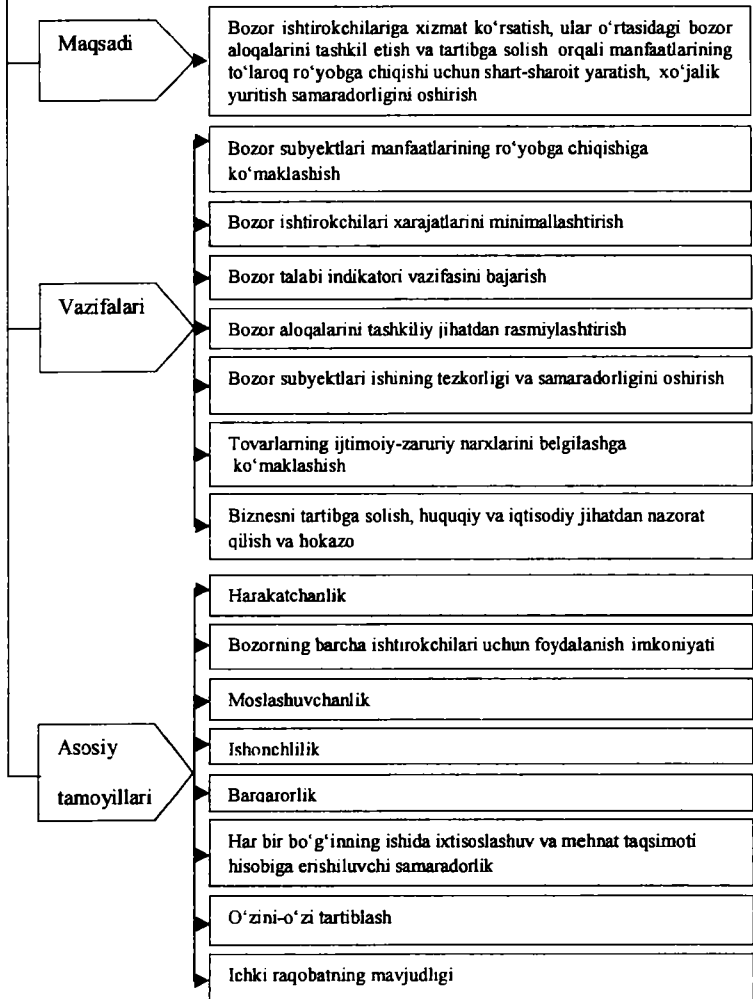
Maqsadi

Bozor ishtirokchilariga xizmat ko'rsatish, ular o'rtasidagi bozor aloqalarini tashkil etish va tartibga solish orqali manfaatlarining to'laroq ro'yobga chiqishi uchun shart-sharoit yaratish, xo'jalik yuritish samaradorligini oshirish

Vazifalari

Bozor subyektlari manfaatlarining ro'yobga chiqishiga ko'maklashish

Bozor ishtirokchilari xarajatlarini minimallashtirish

Bozor talabi indikatori vazifasini bajarish

Bozor aloqalarini tashkiliy jihatdan rasmiylashtirish

Bozor subyektlari ishining tezkorligi va samaradorligini oshirish

Tovarlarning ijtimoiy-zaruriy narxlarini belgilashga ko'maklashish

Biznesni tartibga solish, huquqiy va iqtisodiy jihatdan nazorat qilish va hokazo

Asosiy tamoyillari

Harakatchanlik

Bozorning barcha ishtirokchilari uchun foydalanish imkoniyati

Moslashuvchanlik

Ishonchlilik

Barqarorlik

Har bir bo'g'inning ishida ixtisoslashuv va mehnat taqsimoti hisobiga erishiluvchi samaradorlik

O'zini-o'zi tartiblash

Ichki raqobatning mavjudligi